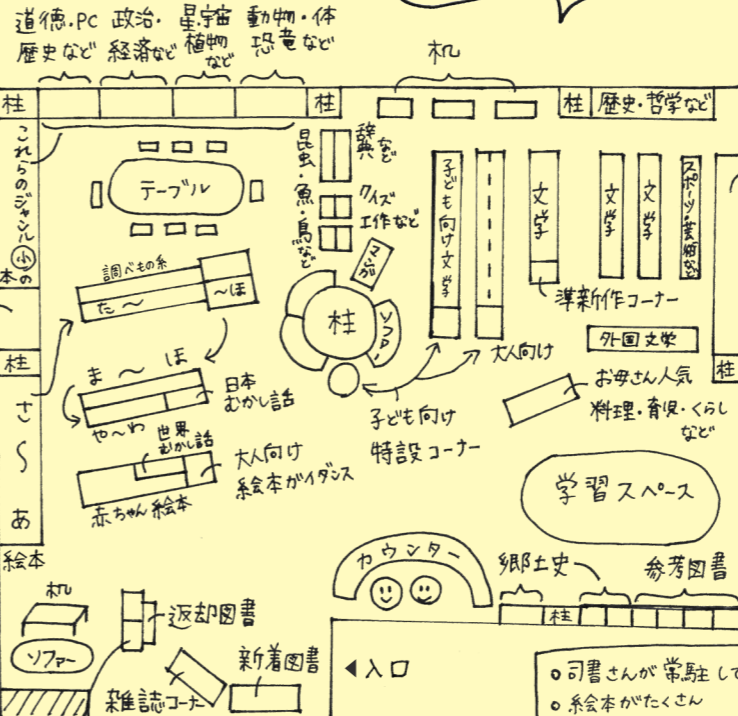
道徳・PC 政治・ 星宇宙 動物・体
歴史など 経済など 植物など 恐竜など

机

柱 柱 柱 歴史・哲学など

これらのジャンルの本の(小)

テーブル

昆虫・魚・鳥など

辞典など

クイズ 工作など

マンガ

子ども向け文学

文学 文学 文学

スポーツ・芸術など

調べもの系
た〜 〜ほ

柱

ソファー

準新作コーナー

外国文学

柱 柱

ま 〜 ほ

日本 むかし話

大人向け

お母さん人気 料理・育児・くらし など

さくあ

や〜わ

世界 むかし話

子ども向け 特設コーナー

大人向け 絵本がイダンス

赤ちゃん絵本

学習スペース

絵本

カウンター

郷土史 参考図書

机

柱

返却図書

ソファー

新着図書

◀入口

○司書さんが常駐して

○絵本がたくさん

雑誌コーナー